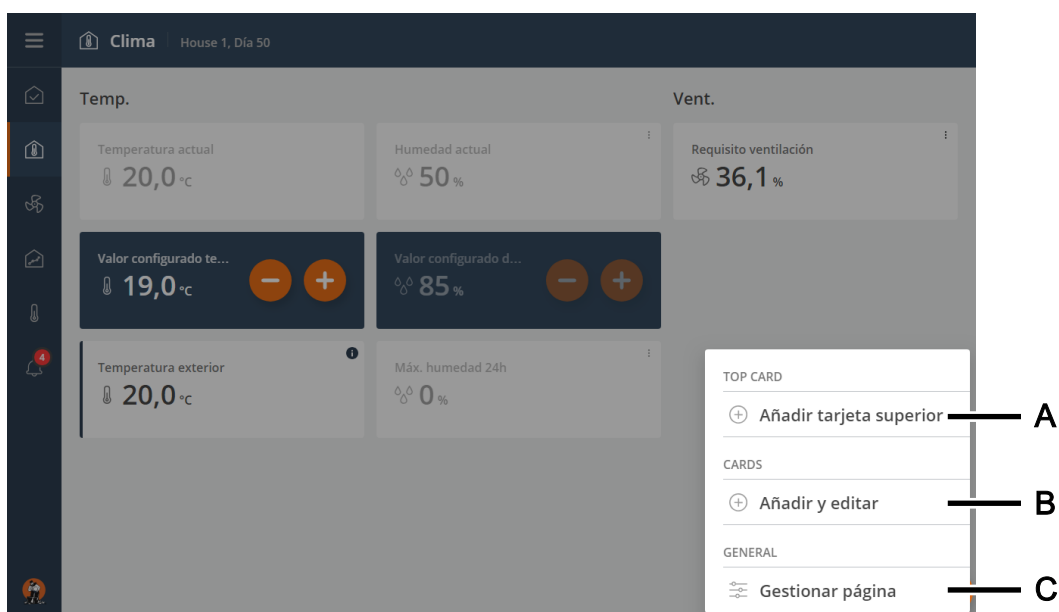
Clima House 1, Día 50

4

Temp.

Temperatura actual
20,0 °C

Humedad actual
50 %

Valor configurado te...
19,0 °C

Valor configurado d...
85 %

Temperatura exterior
20,0 °C

Máx. humedad 24h
0 %

Vent.

Requisito ventilación
36,1 %

TOP CARD
Añadir tarjeta superior

CARDS
Añadir y editar

GENERAL
Gestionar página

A
B
C